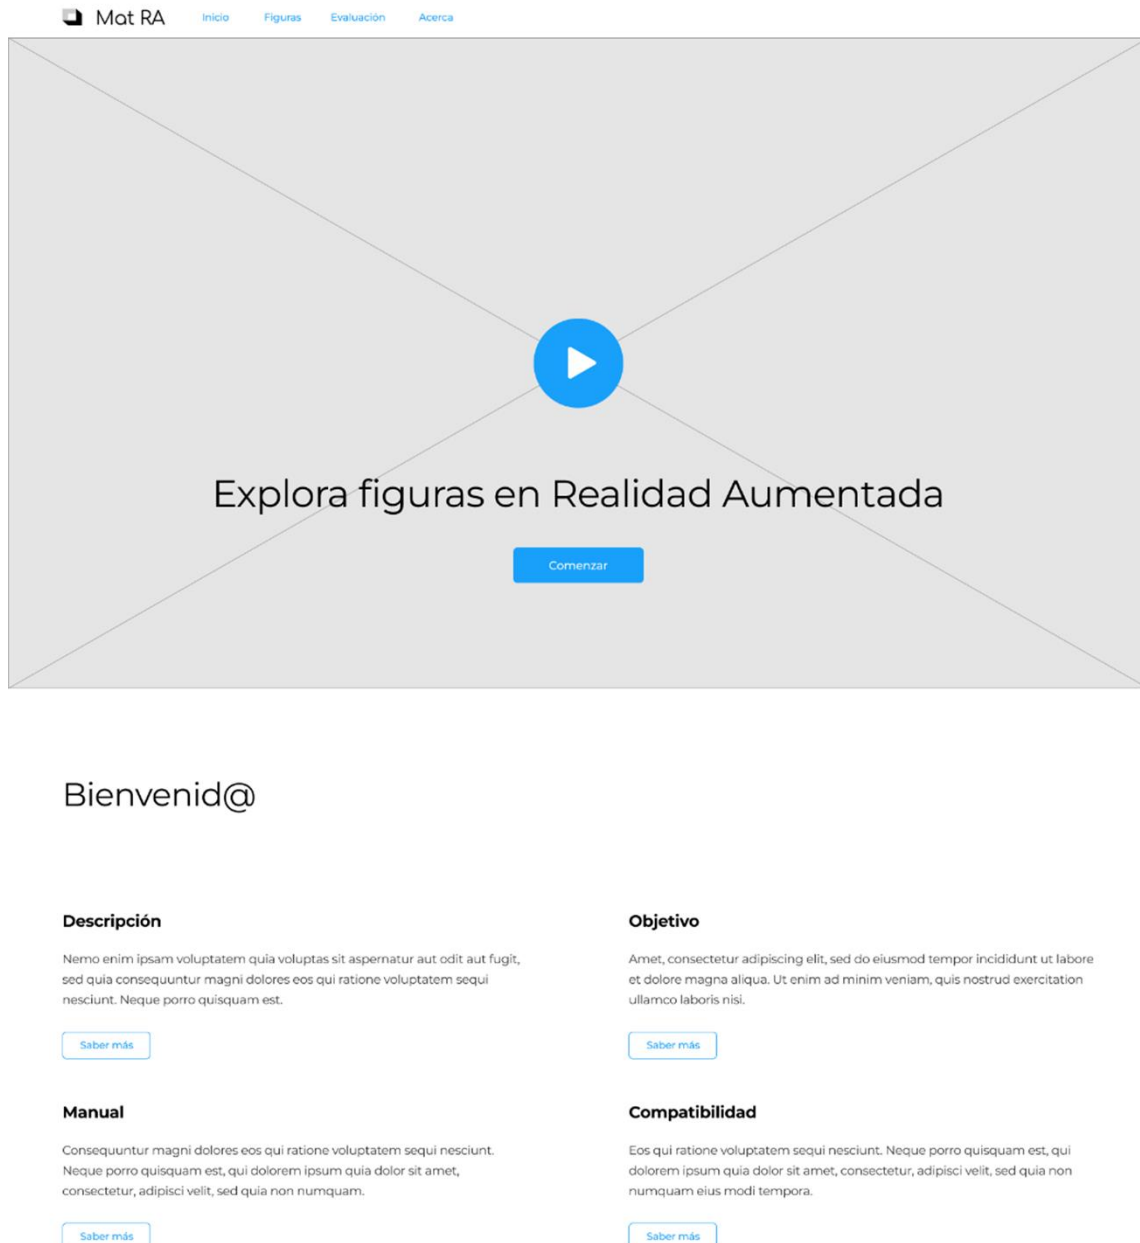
Mat RA

Inicio Figuras Evaluación Acerca

Explora figuras en Realidad Aumentada

Comenzar

Bienvenid@

Descripción

Nemo enim ipsam voluptatem quia voluptas sit aspernatur aut odit aut fugit, sed quia consequuntur magni dolores eos qui ratione voluptatem sequi nesciunt. Neque porro quisquam est.

Saber más

Objetivo

Amet, consectetur adipiscing elit, sed do eiusmod tempor incididunt ut labore et dolore magna aliqua. Ut enim ad minim veniam, quis nostrud exercitation ullamco laboris nisi.

Saber más

Manual

Consequuntur magni dolores eos qui ratione voluptatem sequi nesciunt. Neque porro quisquam est, qui dolorem ipsum quia dolor sit amet, consectetur, adipisci velit, sed quia non numquam.

Saber más

Compatibilidad

Eos qui ratione voluptatem sequi nesciunt. Neque porro quisquam est, qui dolorem ipsum quia dolor sit amet, consectetur, adipisci velit, sed quia non numquam eius modi tempora.

Saber más